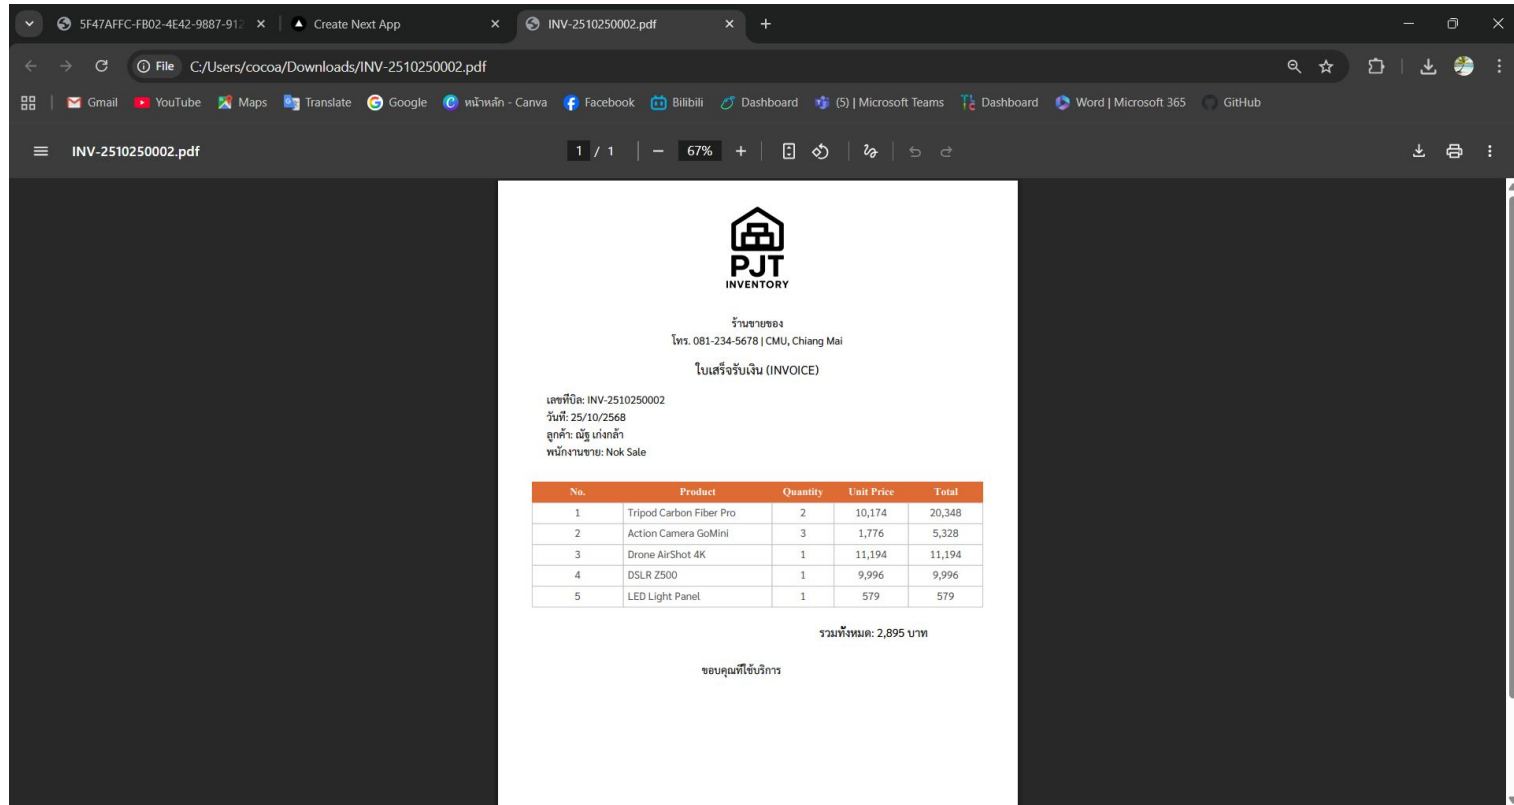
5F47AFFC-FB02-4E42-9887-912
Create Next App
INV-2510250002.pdf

File C:/Users/cocoa/Downloads/INV-2510250002.pdf

Gmail YouTube Maps Translate Google หน้าหลัก - Canva Facebook Bilibili Dashboard (5) | Microsoft Teams Dashboard Word | Microsoft 365 GitHub

INV-2510250002.pdf
1 / 1 67%

PJT
INVENTORY

ร้านขายของ
โทร. 081-234-5678 | CMU, Chiang Mai

ใบเสร็จรับเงิน (INVOICE)

เลขที่บิล: INV-2510250002
วันที่: 25/10/2568
ลูกค้า: ณัฐ เก่งกล้า
พนักงานขาย: Nok Sale

| No. | Product | Quantity | Unit Price | Total |
|---|---|---|---|---|
| 1 | Tripod Carbon Fiber Pro | 2 | 10,174 | 20,348 |
| 2 | Action Camera GoMini | 3 | 1,776 | 5,328 |
| 3 | Drone AirShot 4K | 1 | 11,194 | 11,194 |
| 4 | DSLR Z500 | 1 | 9,996 | 9,996 |
| 5 | LED Light Panel | 1 | 579 | 579 |

รวมทั้งหมด: 2,895 บาท

ขอบคุณที่ใช้บริการ